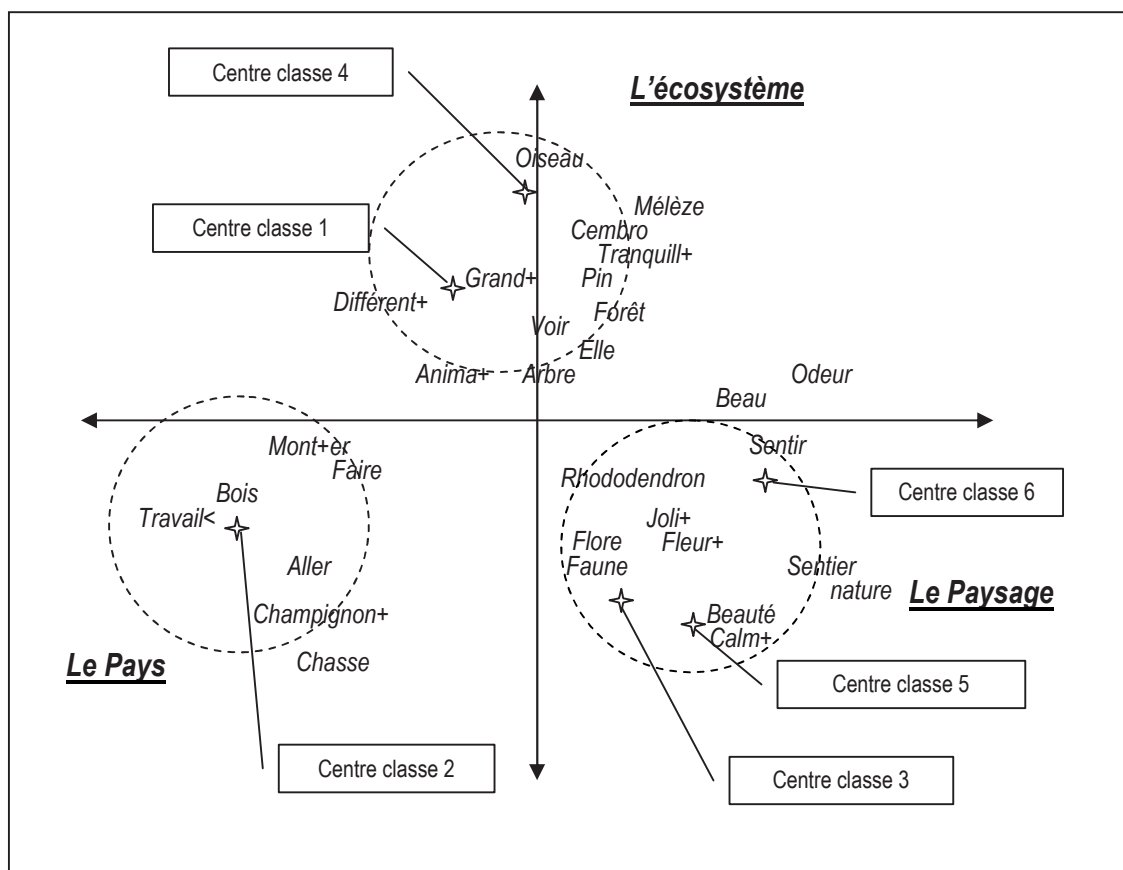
Centre classe 4

L'écosystème

Oiseau

Mélèze

Cembro

Tranquill+

Centre classe 1

Grand+

Pin

Différent+

Forêt

Voir

Elle

Anima+

Arbre

Odeur

Beau

Mont+er

Sentir

Faire

Rhododendron

Centre classe 6

Bois

Travail<

Joli+

Flore

Fleur+

Aller

Faune

Sentier nature

Le Paysage

Champignon+

Beauté

Calm+

Le Pays

Chasse

Centre classe 5

Centre classe 2

Centre classe 3